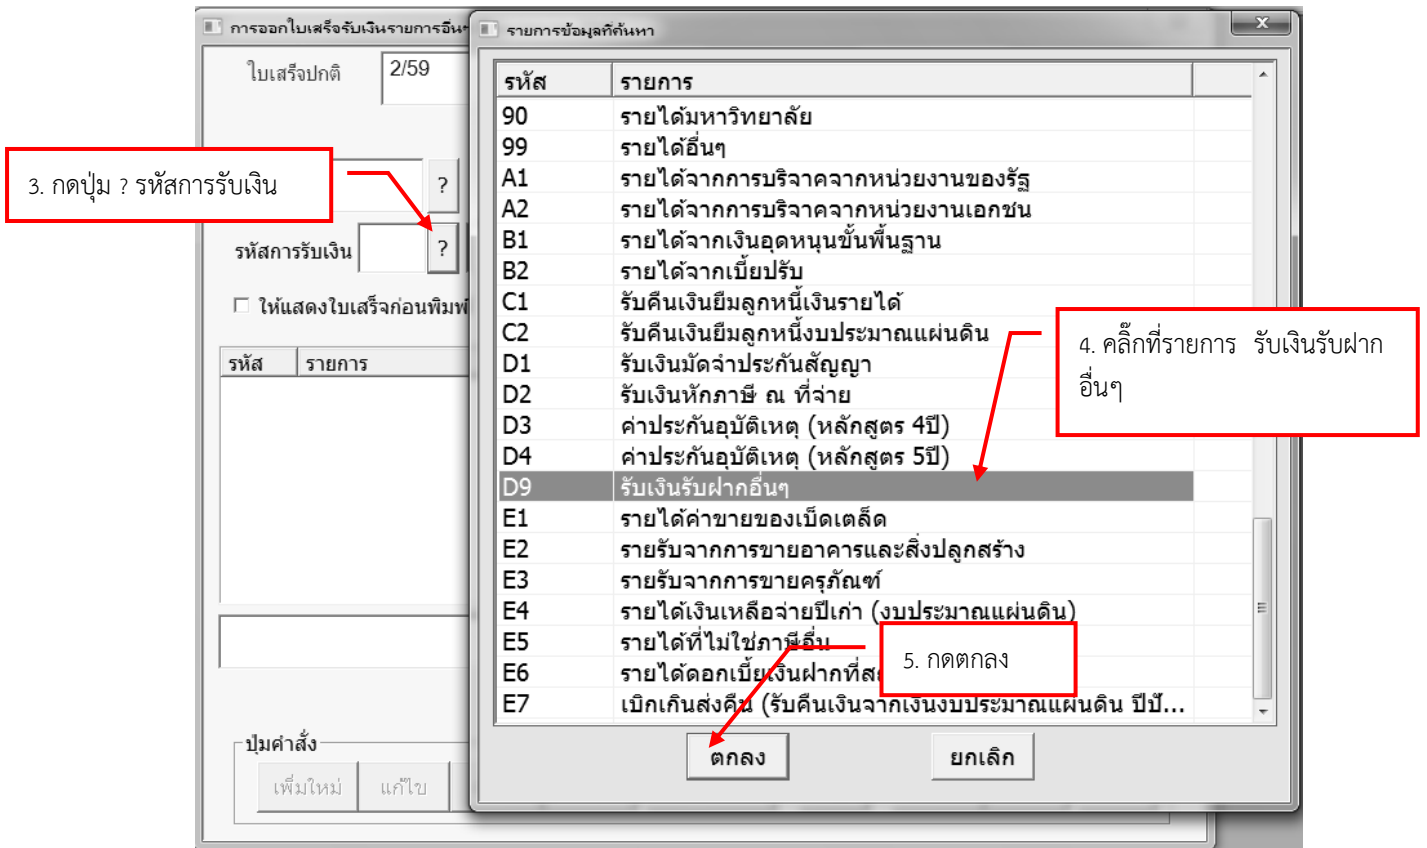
การออกใบเสร็จรับเงินรายการอื่น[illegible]

ใบเสร็จปกติ 2/59

3. กดปุ่ม ? รหัสการรับเงิน

?

รหัสการรับเงิน ?

☐ ให้แสดงใบเสร็จก่อนพิมพ์

| รหัส | รายการ |
|---|---|

ปุ่มคำสั่ง

เพิ่มใหม่ แก้ไข

รายการข้อมูลที่ค้นหา

x

| รหัส | รายการ |
|---|---|
| 90 | รายได้มหาวิทยาลัย |
| 99 | รายได้อื่นๆ |
| A1 | รายได้จากการบริจาคจากหน่วยงานของรัฐ |
| A2 | รายได้จากการบริจาคจากหน่วยงานเอกชน |
| B1 | รายได้จากเงินอุดหนุนขั้นพื้นฐาน |
| B2 | รายได้จากเบี้ยปรับ |
| C1 | รับคืนเงินยืมลูกหนี้เงินรายได้ |
| C2 | รับคืนเงินยืมลูกหนี้งบประมาณแผ่นดิน |
| D1 | รับเงินมัดจำประกันสัญญา |
| D2 | รับเงินหักภาษี ณ ที่จ่าย |
| D3 | ค่าประกันอุบัติเหตุ (หลักสูตร 4ปี) |
| D4 | ค่าประกันอุบัติเหตุ (หลักสูตร 5ปี) |
| D9 | รับเงินรับฝากอื่นๆ |
| E1 | รายได้ค่าขายของเบ็ดเตล็ด |
| E2 | รายรับจากการขายอาคารและสิ่งปลูกสร้าง |
| E3 | รายรับจากการขายครุภัณฑ์ |
| E4 | รายได้เงินเหลือจ่ายปีเก่า (งบประมาณแผ่นดิน) |
| E5 | รายได้ที่ไม่ใช่ภาษีอื่น |
| E6 | รายได้ดอกเบี้ยเงินฝากที่ส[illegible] |
| E7 | เบิกเกินส่งคืน (รับคืนเงินจากเงินงบประมาณแผ่นดิน ปีปั... |

4. คลิ๊กที่รายการ รับเงินรับฝากอื่นๆ

5. กดตกลง

ตกลง

ยกเลิก